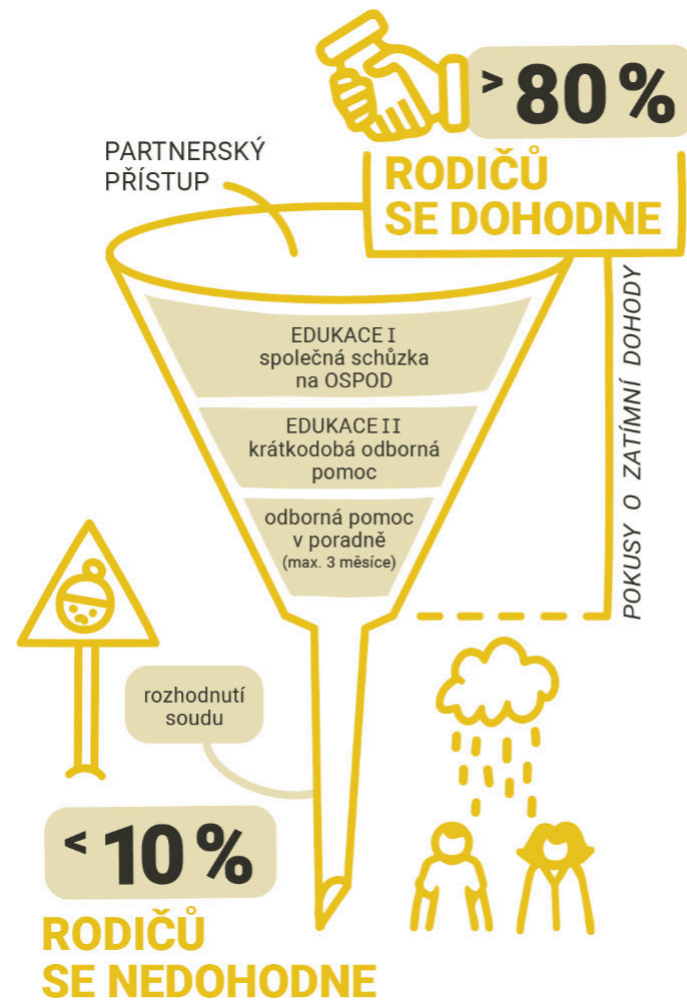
> 80 %

RODIČŮ SE DOHODNE

PARTNERSKÝ PŘÍSTUP

EDUKACE I společná schůzka na OSPOD

EDUKACE II krátkodobá odborná pomoc

odborná pomoc v poradně (max. 3 měsíce)

POKUSY O ZATÍMNÍ DOHODY

rozhodnutí soudu

< 10 %

RODIČŮ SE NEDOHODNE